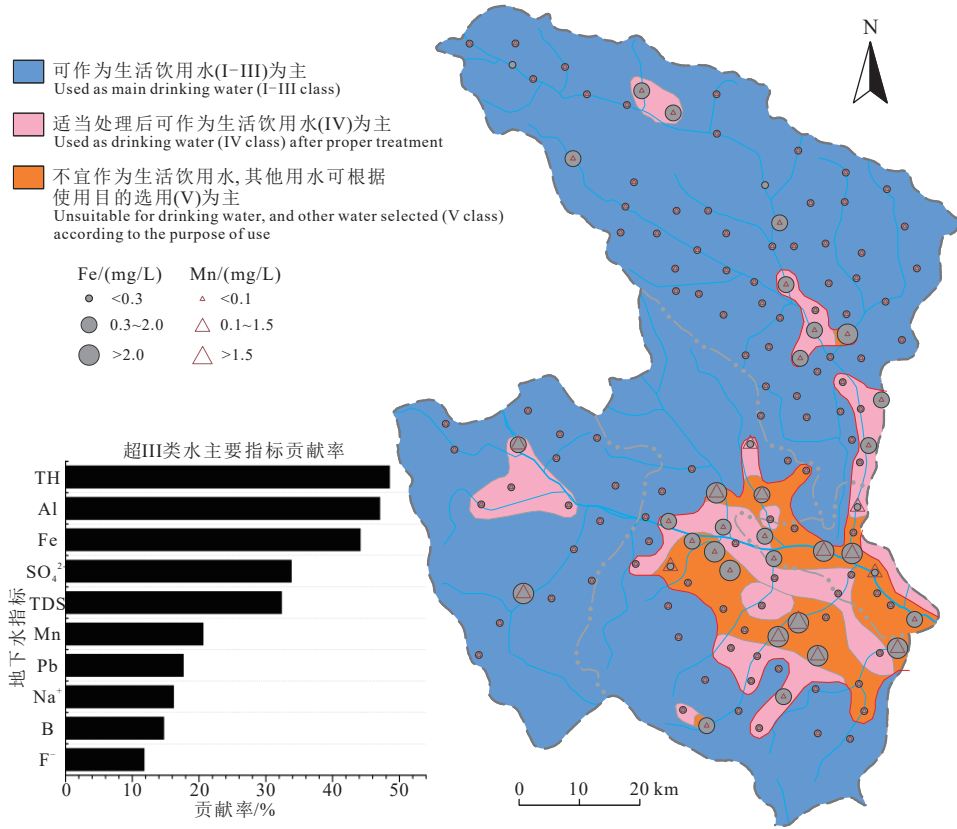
N

可作为生活饮用水(I–III)为主
Used as main drinking water (I–III class)

适当处理后可作为生活饮用水(IV)为主
Used as drinking water (IV class) after proper treatment

不宜作为生活饮用水，其他用水可根据使用目的选用(V)为主
Unsuitable for drinking water, and other water selected (V class) according to the purpose of use

Fe/(mg/L)
<0.3
0.3~2.0
>2.0

Mn/(mg/L)
<0.1
0.1~1.5
>1.5

超III类水主要指标贡献率

地下水指标

TH
Al
Fe
$SO_4^{2-}$
TDS
Mn
Pb
$Na^+$
B
$F^-$

0 10 20 30 40 50
贡献率/%

0 10 20 km